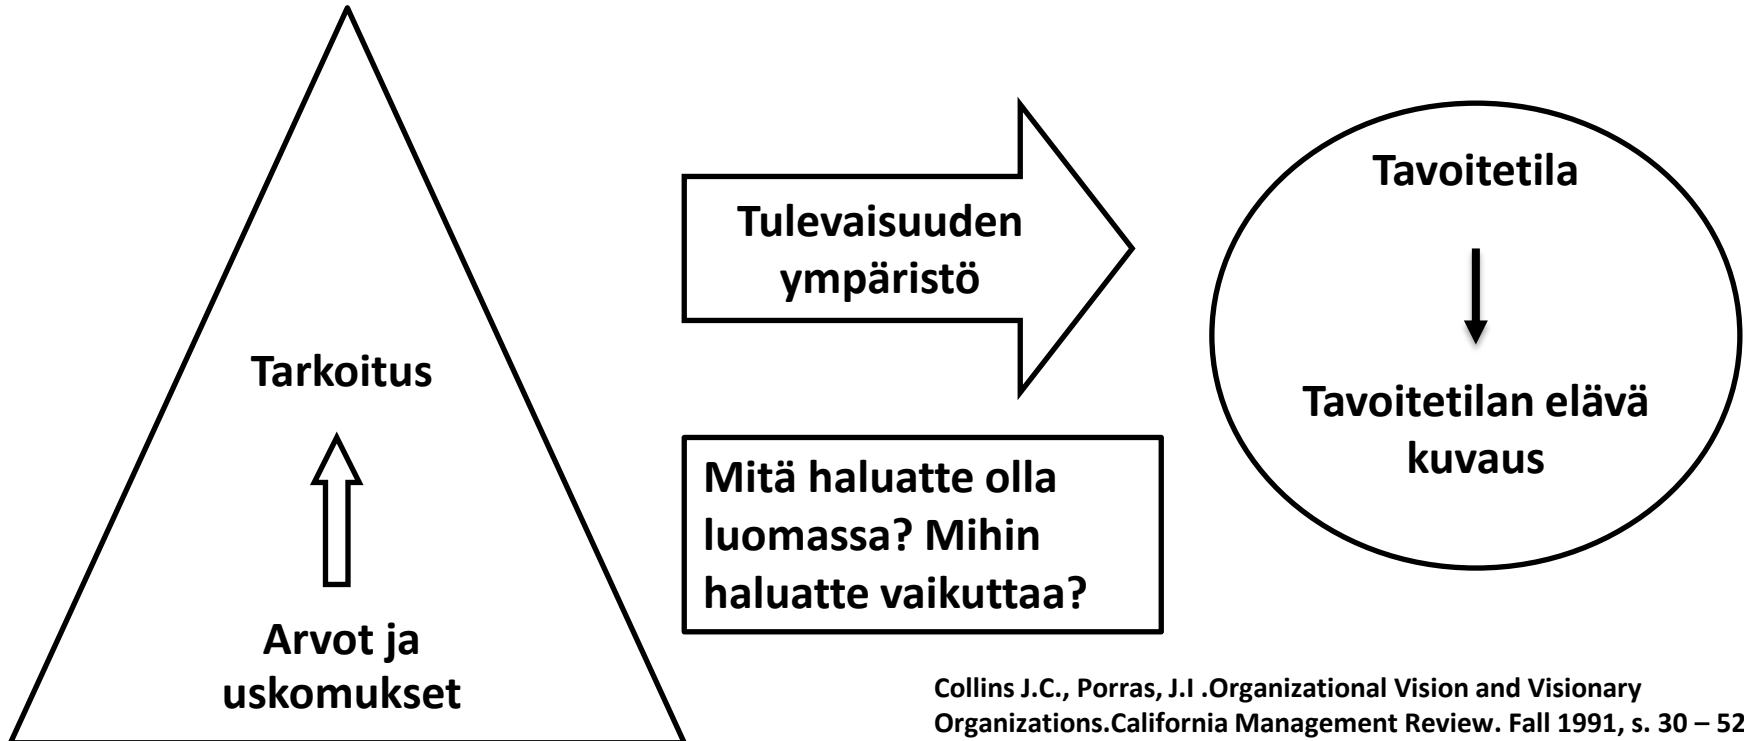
Tarkoitus

Arvot ja uskomukset

Tulevaisuuden ympäristö

Mitä haluatte olla luomassa? Mihin haluatte vaikuttaa?

Tavoitetila

Tavoitetilan elävä kuvaus

Collins J.C., Porras, J.I .Organizational Vision and Visionary Organizations.California Management Review. Fall 1991, s. 30 – 52